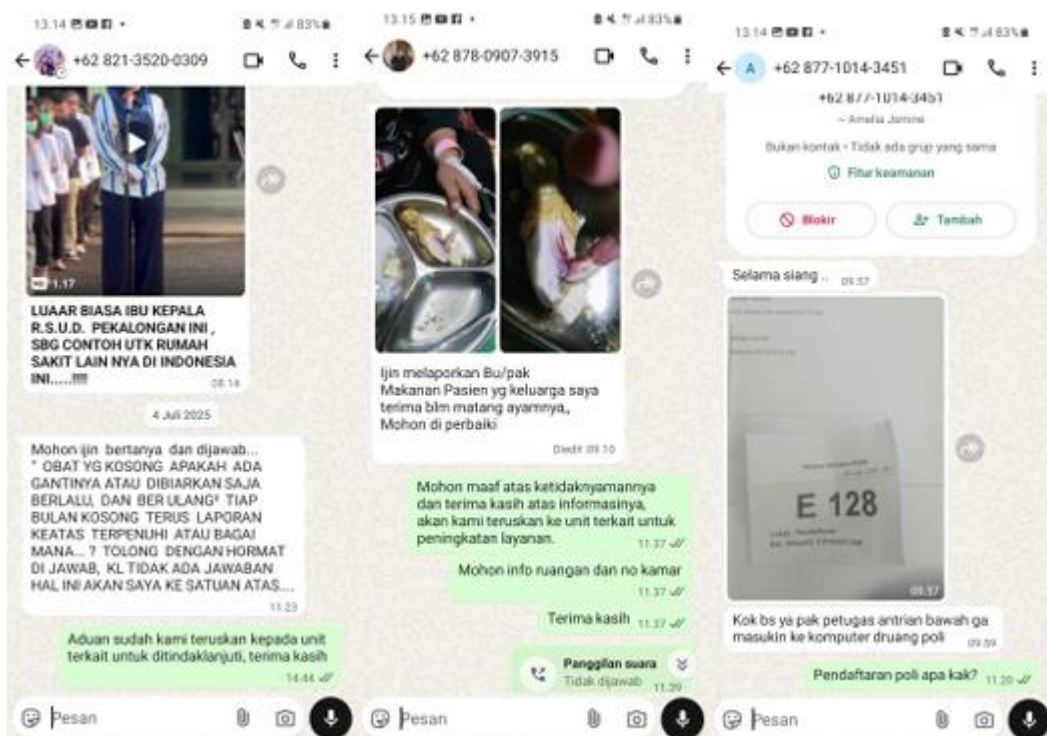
13.14 ▣ ▣ ▣ •
83%
+62 821-3520-0309

1.17

LUAAR BIASA IBU KEPALA R.S.U.D. PEKALONGAN INI , SBG CONTOH UTK RUMAH SAKIT LAIN NYA DI INDONESIA INI.....!!!! 08.14

4 Juli 2025

Mohon ijin bertanya dan dijawab... * OBAT YG KOSONG APAKAH ADA GANTINYA ATAU DIBIARKAN SAJA BERLALU, DAN BER ULANG² TIAP BULAN KOSONG TERUS LAPORAN KEATAS TERPENUHI ATAU BAGAI MANA... ? TOLONG DENGAN HORMAT DI JAWAB, KL TIDAK ADA JAWABAN HAL INI AKAN SAYA KE SATUAN ATAS.... 11.23

Aduan sudah kami teruskan kepada unit terkait untuk ditindaklanjuti, terima kasih 14.44

Pesan

13.15 ▣ ▣ ▣ •
83%
+62 878-0907-3915

Ijin melaporkan Bu/pak Makanan Pasien yg keluarga saya terima blm matang ayamnya,, Mohon di perbaiki
Diedit 09.10

Mohon maaf atas ketidaknyamanannya dan terima kasih atas informasinya, akan kami teruskan ke unit terkait untuk peningkatan layanan. 11.37

Mohon info ruangan dan no kamar 11.37

Terima kasih 11.37

Panggilan suara
Tidak dijawab 11.39

Pesan

13.14 ▣ ▣ ▣ •
83%
A +62 877-1014-3451

+62 877-1014-3451
~ Amelia Jamine
Bukan kontak • Tidak ada grup yang sama
Fitur keamanan
Blokir
Tambah

Selama siang .. 09.57

E 128

09.57

Kok bs ya pak petugas antrian bawah ga masukin ke komputer druang poli 09.59

Pendaftaran poli apa kak? 11.20

Pesan